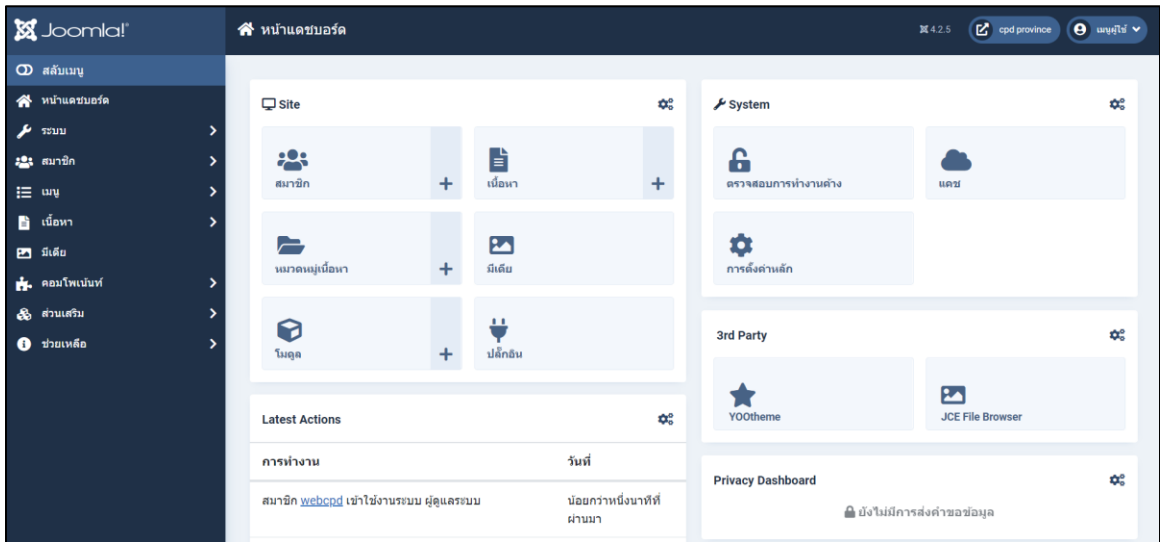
Joomla!

หน้าแดชบอร์ด

4.2.5 cpd province เมนูผู้ใช้

สลับเมนู
หน้าแดชบอร์ด
ระบบ
สมาชิก
เมนู
เนื้อหา
มีเดีย
คอมโพเน้นท์
ส่วนเสริม
ช่วยเหลือ

Site

สมาชิก +
เนื้อหา +
หมวดหมู่เนื้อหา +
มีเดีย
โมดูล +
ปลั๊กอิน

System

ตรวจสอบการทำงานค้าง
แคช
การตั้งค่าหลัก

3rd Party

YOOtheme
JCE File Browser

Latest Actions

| การทำงาน | วันที่ |
|---|---|
| สมาชิก webcpd เข้าใช้งานระบบ ผู้ดูแลระบบ | น้อยกว่าหนึ่งนาทีที่ผ่านมา |

Privacy Dashboard

ยังไม่มีการส่งคำขอข้อมูล